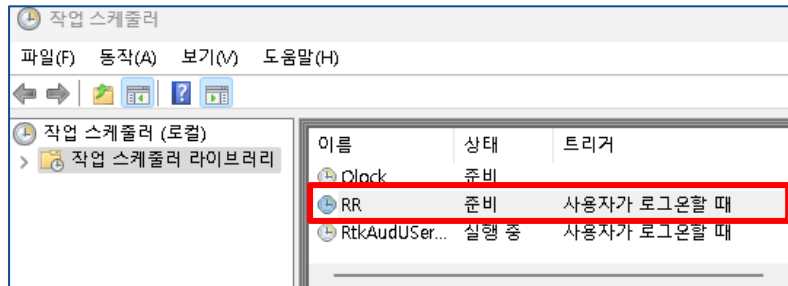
작업 스케줄러

파일(F) 동작(A) 보기(V) 도움말(H)

작업 스케줄러 (로컬)
작업 스케줄러 라이브러리

| 이름 | 상태 | 트리거 |
|---|---|---|
| Clock | 준비 | |
| RR | 준비 | 사용자가 로그온할 때 |
| RtkAudUSer... | 실행 중 | 사용자가 로그온할 때 |